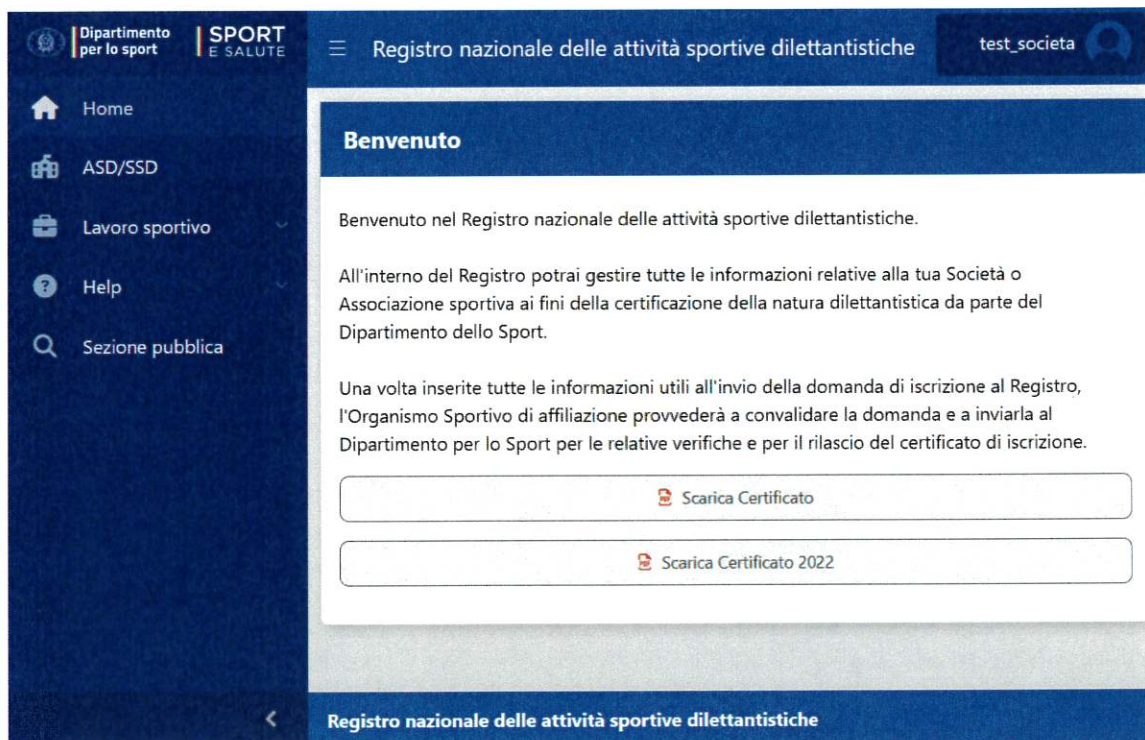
Dipartimento per lo sport

SPORT E SALUTE

Registro nazionale delle attività sportive dilettantistiche

test_societa

Home

ASD/SSD

Lavoro sportivo

Help

Sezione pubblica

Benvenuto

Benvenuto nel Registro nazionale delle attività sportive dilettantistiche.

All'interno del Registro potrai gestire tutte le informazioni relative alla tua Società o Associazione sportiva ai fini della certificazione della natura dilettantistica da parte del Dipartimento dello Sport.

Una volta inserite tutte le informazioni utili all'invio della domanda di iscrizione al Registro, l'Organismo Sportivo di affiliazione provvederà a convalidare la domanda e a inviarla al Dipartimento per lo Sport per le relative verifiche e per il rilascio del certificato di iscrizione.

Scarica Certificato

Scarica Certificato 2022

Registro nazionale delle attività sportive dilettantistiche